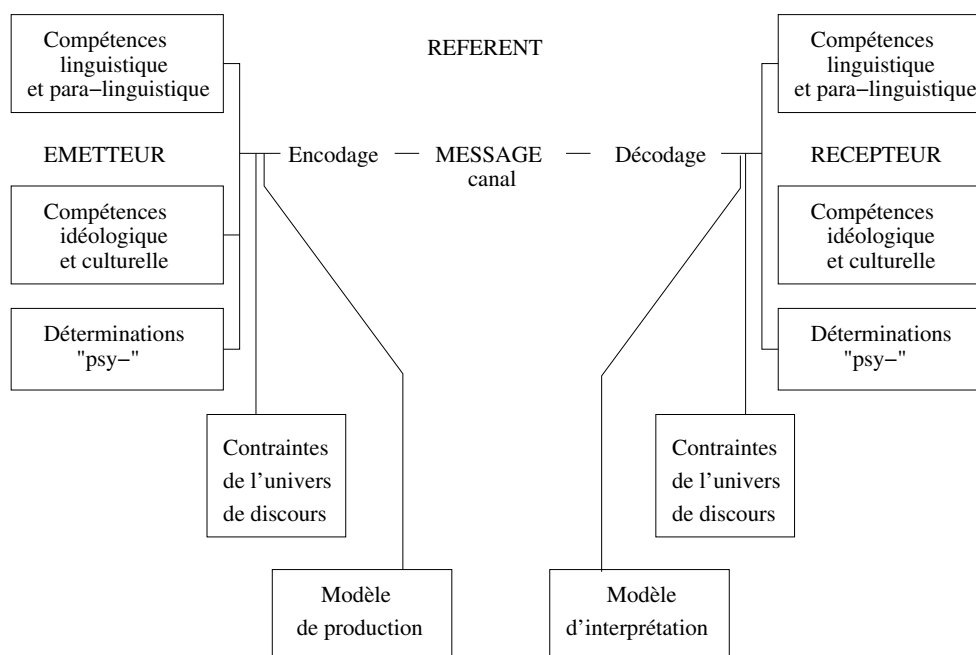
Compétences linguistique et para–linguistique

REFERENT

Compétences linguistique et para–linguistique

EMETTEUR

Encodage — MESSAGE canal — Décodage

RECEPTEUR

Compétences idéologique et culturelle

Compétences idéologique et culturelle

Déterminations "psy–"

Déterminations "psy–"

Contraintes de l'univers de discours

Contraintes de l'univers de discours

Modèle de production

Modèle d'interprétation